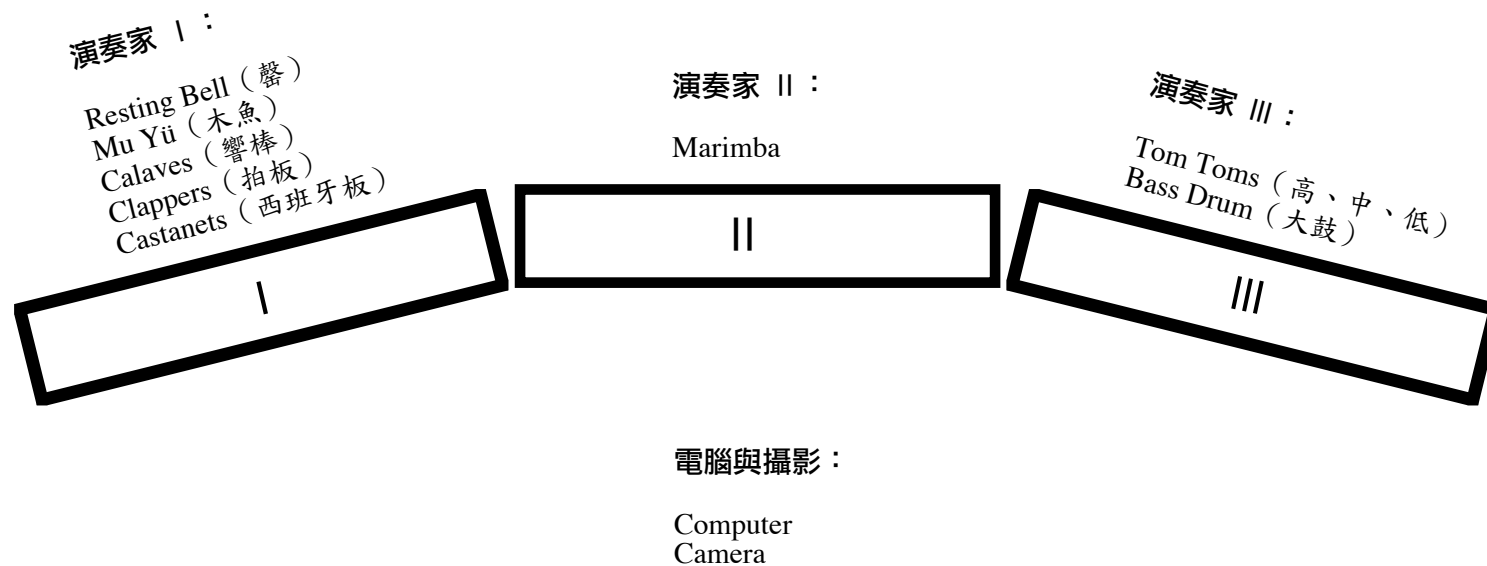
演奏家 I：

Resting Bell（磬）
Mu Yü（木魚）
Calaves（響棒）
Clappers（拍板）
Castanets（西班牙板）

I

演奏家 II：

Marimba

II

演奏家 III：

Tom Toms（高、中、低）
Bass Drum（大鼓）

III

電腦與攝影：

Computer
Camera